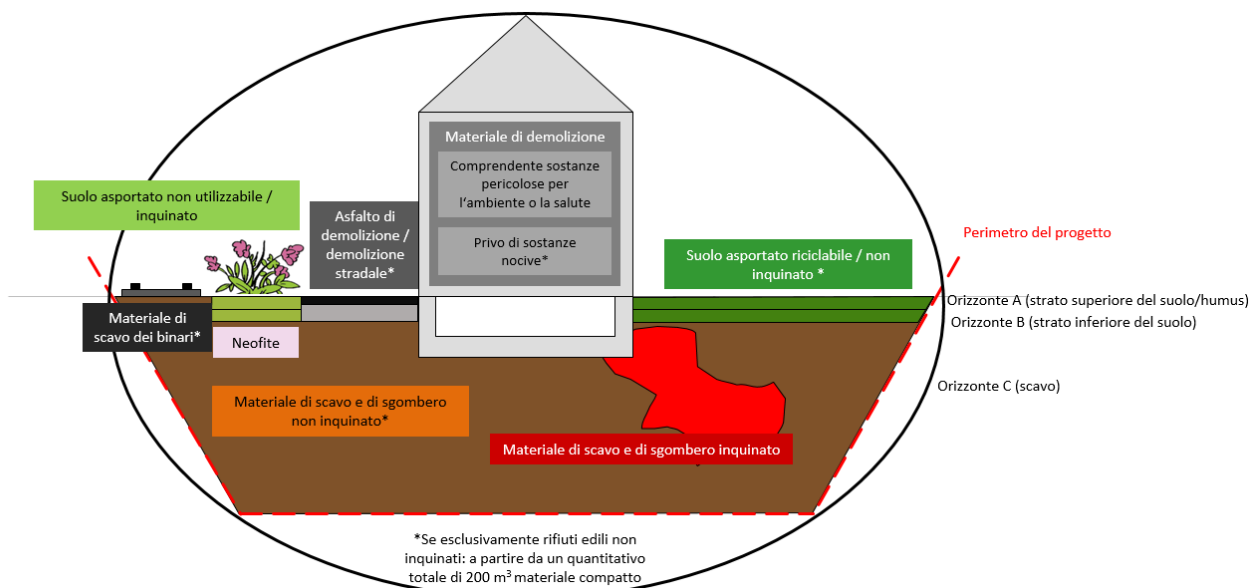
Materiale di demolizione

Comprendente sostanze pericolose per l'ambiente o la salute

Privo di sostanze nocive*

Suolo asportato non utilizzabile / inquinato

Asfalto di demolizione / demolizione stradale*

Perimetro del progetto

Suolo asportato riciclabile / non inquinato *

Orizzonte A (strato superiore del suolo/humus)

Orizzonte B (strato inferiore del suolo)

Materiale di scavo dei binari*

Neofite

Orizzonte C (scavo)

Materiale di scavo e di sgombero non inquinato*

Materiale di scavo e di sgombero inquinato

*Se esclusivamente rifiuti edili non inquinati: a partire da un quantitativo totale di 200 m$^3$ materiale compatto